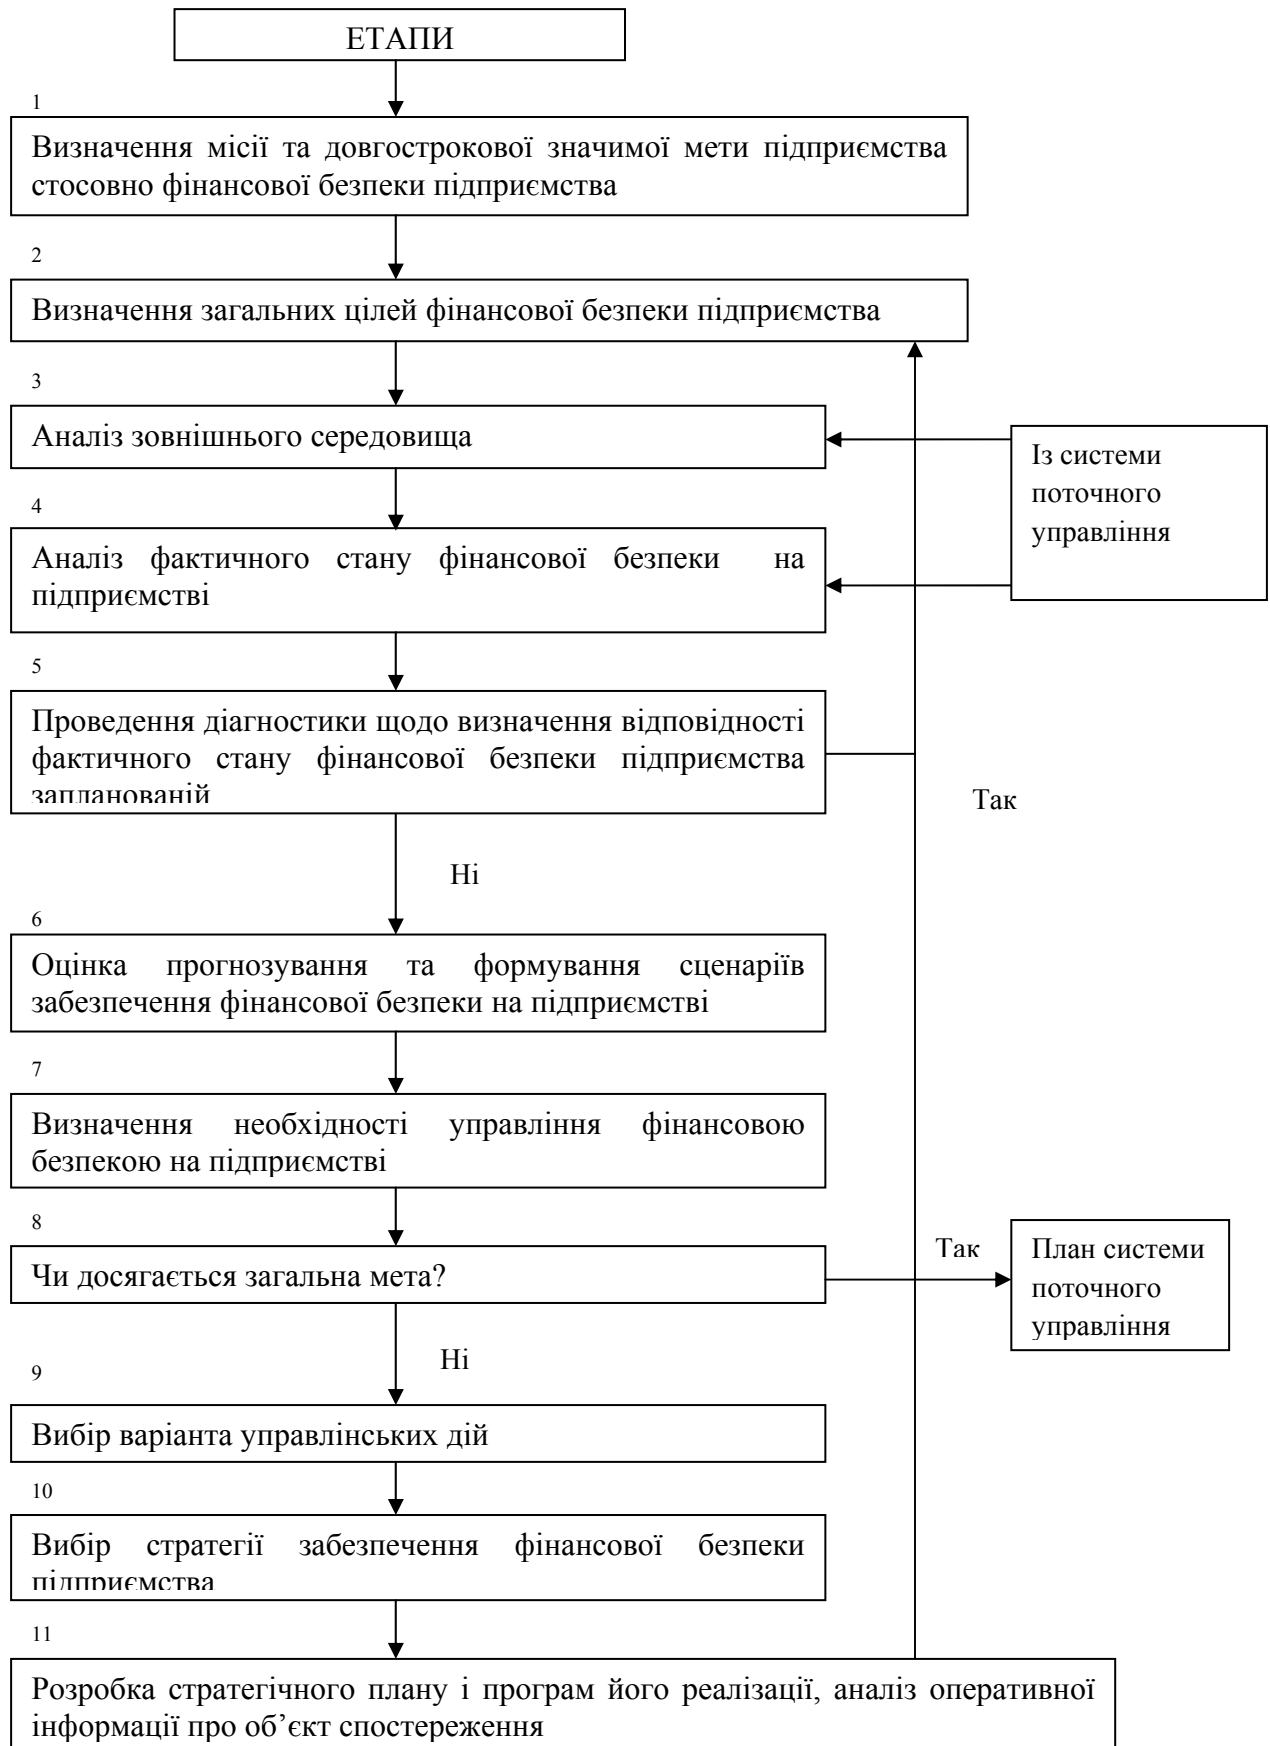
ЕТАПИ

1

Визначення місії та довгострокової значимої мети підприємства стосовно фінансової безпеки підприємства

2

Визначення загальних цілей фінансової безпеки підприємства

3

Аналіз зовнішнього середовища

Із системи поточного управління

4

Аналіз фактичного стану фінансової безпеки на підприємстві

5

Проведення діагностики щодо визначення відповідності фактичного стану фінансової безпеки підприємства запланованій

Так

Ні

6

Оцінка прогнозування та формування сценаріїв забезпечення фінансової безпеки на підприємстві

7

Визначення необхідності управління фінансовою безпекою на підприємстві

8

Чи досягається загальна мета?

Так

План системи поточного управління

Ні

9

Вибір варіанта управлінських дій

10

Вибір стратегії забезпечення фінансової безпеки підприємства

11

Розробка стратегічного плану і програм його реалізації, аналіз оперативної інформації про об’єкт спостереження